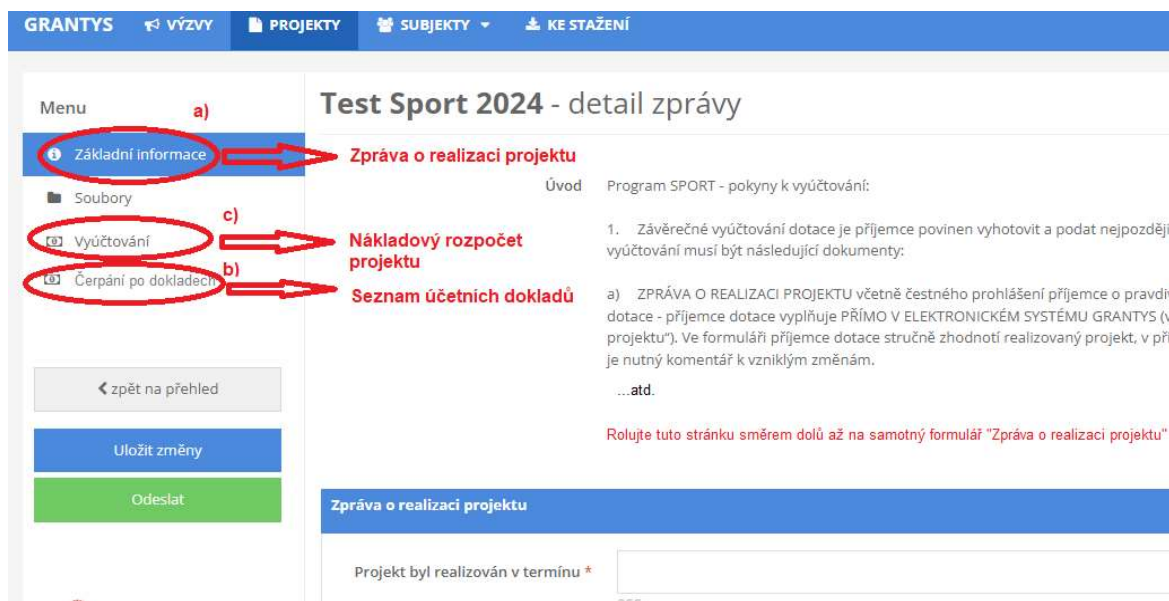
GRANTYS VÝZVY PROJEKTY SUBJEKTY KE STAŽENÍ

Menu a)

Základní informace

Soubory

c)

Vyúčtování

b)

Čerpání po dokladech

❮ zpět na přehled

Uložit změny

Odeslat

Test Sport 2024 - detail zprávy

Zpráva o realizaci projektu

Nákladový rozpočet projektu

Seznam účetních dokladů

Úvod Program SPORT - pokyny k vyúčtování:

1. Závěrečné vyúčtování dotace je příjemce povinen vyhotovit a podat nejpozději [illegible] vyúčtování musí být následující dokumenty:

a) ZPRÁVA O REALIZACI PROJEKTU včetně čestného prohlášení příjemce o pravdi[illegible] dotace - příjemce dotace vyplňuje PŘÍMO V ELEKTRONICKÉM SYSTÉMU GRANTYS ([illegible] projektu"). Ve formuláři příjemce dotace stručně zhodnotí realizovaný projekt, v př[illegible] je nutný komentář k vzniklým změnám.

...atd.

Rolujte tuto stránku směrem dolů až na samotný formulář "Zpráva o realizaci projektu"

Zpráva o realizaci projektu

Projekt byl realizován v termínu *